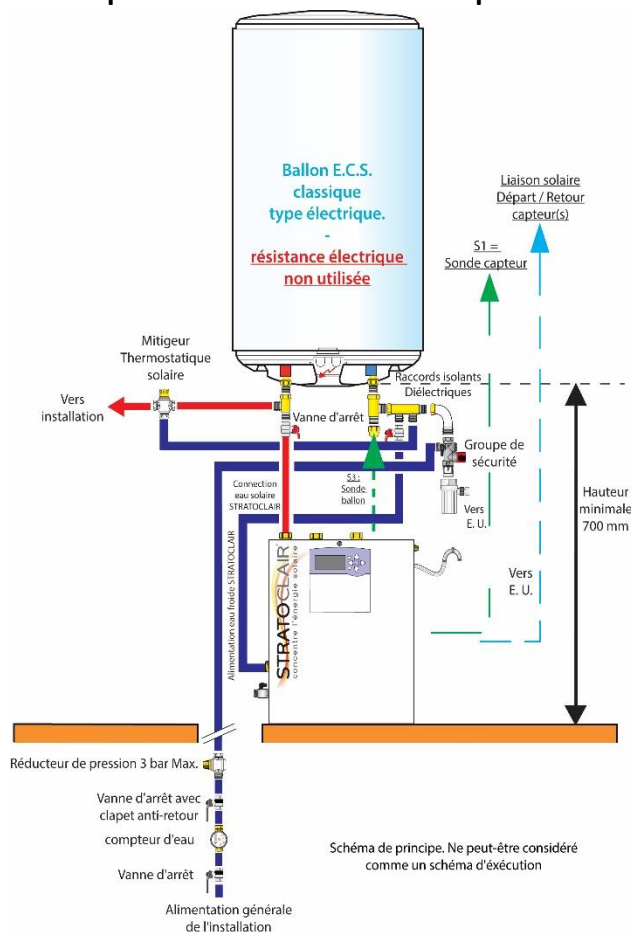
Ballon E.C.S. classique type électrique.
-
résistance électrique non utilisée

Liaison solaire Départ / Retour capteur(s)

S1 = Sonde capteur

Mitigeur Thermostatique solaire

Vers installation

Vanne d'arrêt

Raccords isolants Diélectriques

Groupe de sécurité

S3 : Sonde ballon

Connection eau solaire STRATOCLAIR

Vers E. U.

Hauteur minimale 700 mm

Vers E. U.

Alimentation eau froide STRATOCLAIR

STRATOCLAIR
concentre l'énergie solaire

Réducteur de pression 3 bar Max.

Vanne d'arrêt avec clapet anti-retour

compteur d'eau

Vanne d'arrêt

Alimentation générale de l'installation

Schéma de principe. Ne peut-être considéré comme un schéma d'éxécution